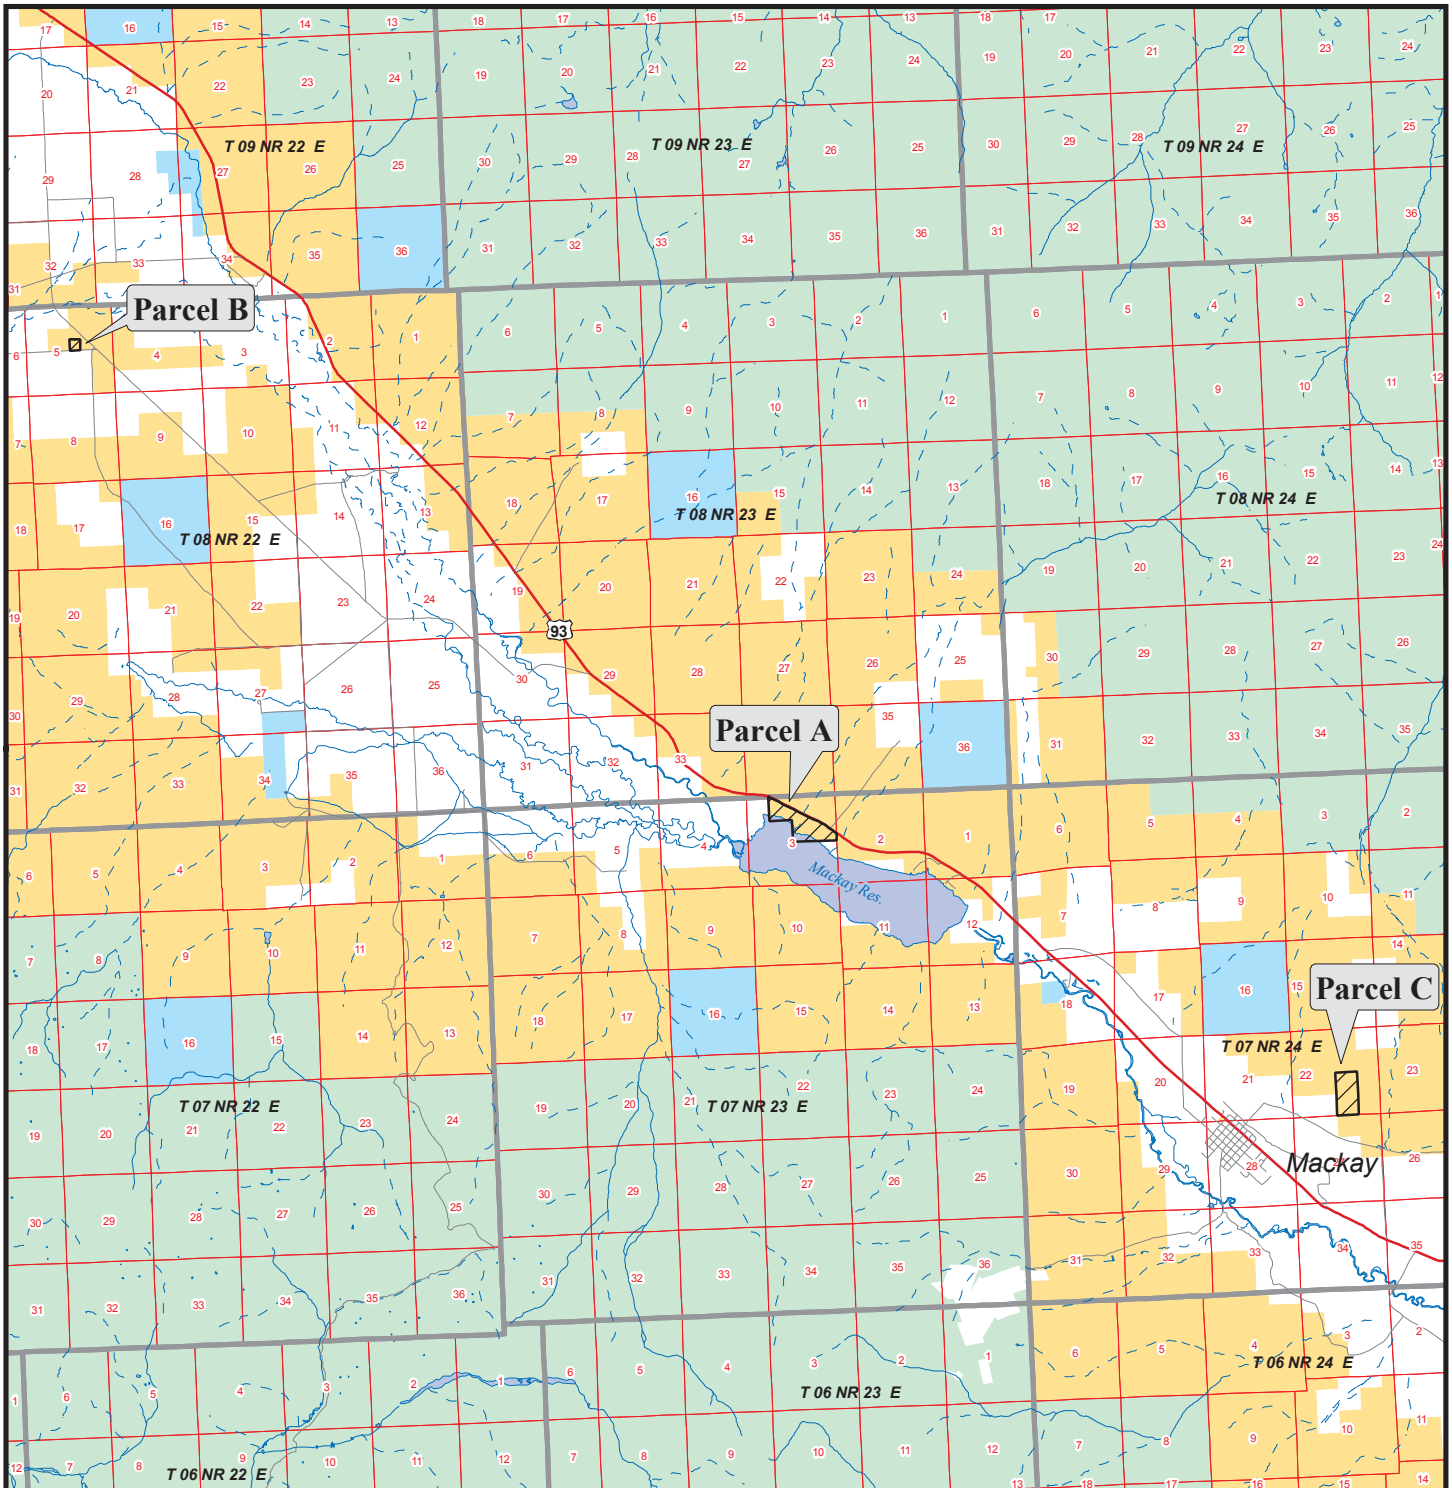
Parcel B

Parcel A

Parcel C

T 09 NR 22 E

T 09 NR 23 E

T 09 NR 24 E

T 08 NR 22 E

T 08 NR 23 E

T 08 NR 24 E

T 07 NR 22 E

T 07 NR 23 E

T 07 NR 24 E

T 06 NR 22 E

T 06 NR 23 E

T 06 NR 24 E

93

Mackay Res.

Mackay

17 16 15 14 13 18 17 16 15 14 13 18 17 20 21 22 23 24 19 20 21 22 23 24 19 20 21 22 23 24 29 28 27 26 25 30 29 28 27 26 25 30 29 28 27 26 25 32 33 34 35 36 31 32 33 34 35 36 31 32 33 34 35 36 31

6 5 4 3 2 1 6 5 4 3 2 1 6 5 4 3 2 1 7 8 9 10 11 12 7 8 9 10 11 12 7 8 9 10 11 12 18 17 16 15 14 13 18 17 16 15 14 13 18 17 16 15 14 13 19 20 21 22 23 24 19 20 21 22 23 24 19 20 21 22 23 24 30 29 28 27 26 25 30 29 28 27 26 25 30 29 28 27 26 25 31 32 33 34 35 36 31 32 33 34 35 36 31 32 33 34 35

6 5 4 3 2 1 6 5 4 3 2 1 6 5 4 3 2 1 7 8 9 10 11 12 7 8 9 10 11 12 7 8 9 10 11 18 17 16 15 14 13 18 17 16 15 14 13 18 17 16 15 14 19 20 21 22 23 24 19 20 21 22 23 24 19 20 21 22 23 30 29 28 27 26 25 30 29 28 27 26 25 30 29 28 26 31 32 33 34 35 36 31 32 33 34 35 36 31 32 33 34 35

6 5 4 3 2 1 6 5 4 3 2 1 6 5 4 3 2 12 7 8 9 10 11 12 7 8 9 10 11 12 7 8 9 10 11 13 18 17 16 15 14